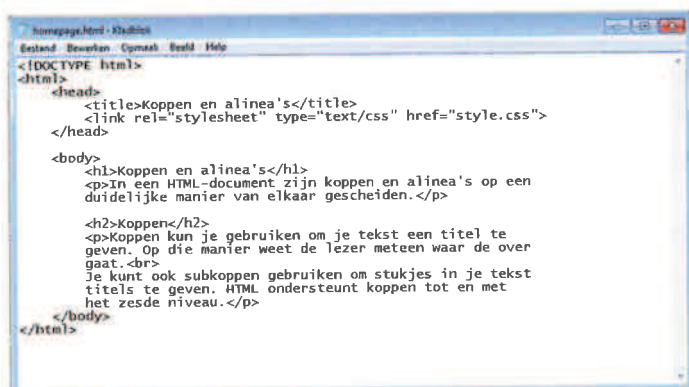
homepage.html - Kladblok
Bestand Bewerken Opmaak Beeld Help
<!DOCTYPE html>
<html>
<head>
<title>Koppen en alinea's</title>
<link rel="stylesheet" type="text/css" href="style.css">
</head>

<body>
<h1>Koppen en alinea's</h1>
<p>In een HTML-document zijn koppen en alinea's op een duidelijke manier van elkaar gescheiden.</p>

<h2>Koppen</h2>
<p>Koppen kun je gebruiken om je tekst een titel te geven. Op die manier weet de lezer meteen waar de over gaat.<br>
Je kunt ook subkoppen gebruiken om stukjes in je tekst titels te geven. HTML ondersteunt koppen tot en met het zesde niveau.</p>
</body>
</html>